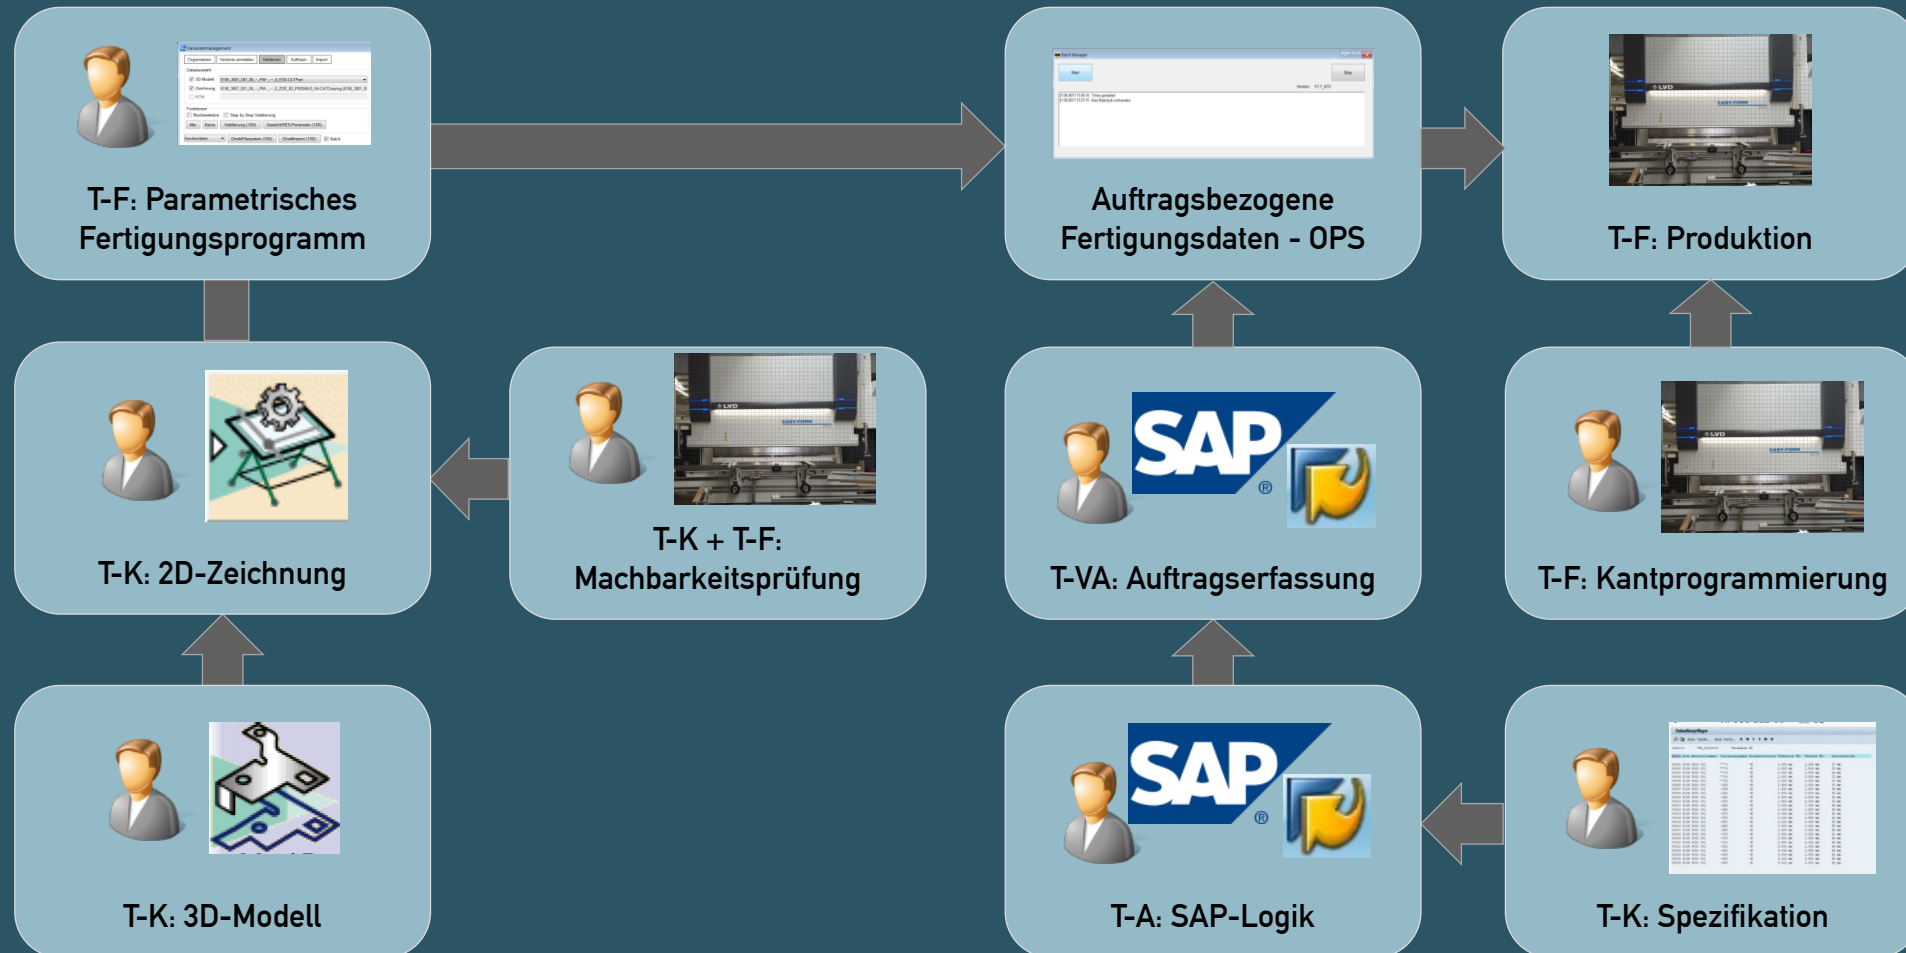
T-F: Parametrisches Fertigungsprogramm

Auftragsbezogene Fertigungsdaten - OPS

T-F: Produktion

T-K: 2D-Zeichnung

T-K + T-F: Machbarkeitsprüfung

SAP

T-VA: Auftragserfassung

T-F: Kantprogrammierung

T-K: 3D-Modell

SAP

T-A: SAP-Logik

T-K: Spezifikation